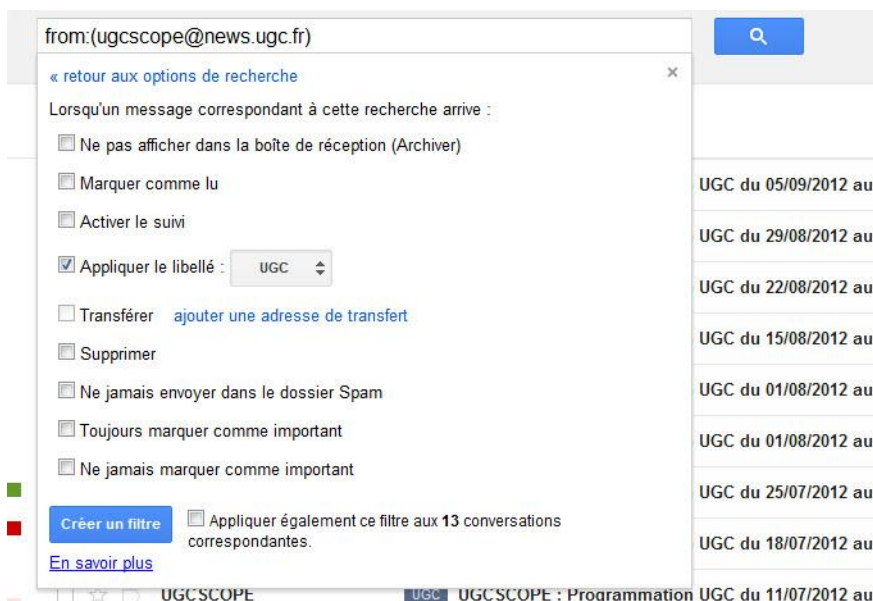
from:(ugcscope@news.ugc.fr)

« retour aux options de recherche

×

Lorsqu'un message correspondant à cette recherche arrive :

Ne pas afficher dans la boîte de réception (Archiver)

Marquer comme lu

Activer le suivi

Appliquer le libellé : UGC

Transférer ajouter une adresse de transfert

Supprimer

Ne jamais envoyer dans le dossier Spam

Toujours marquer comme important

Ne jamais marquer comme important

Créer un filtre

Appliquer également ce filtre aux **13** conversations correspondantes.

En savoir plus

UGC du 05/09/2012 au
UGC du 29/08/2012 au
UGC du 22/08/2012 au
UGC du 15/08/2012 au
UGC du 01/08/2012 au
UGC du 01/08/2012 au
UGC du 25/07/2012 au
UGC du 18/07/2012 au

UGCSCOPE UGC UGCSCOPE : Programmation UGC du 11/07/2012 au